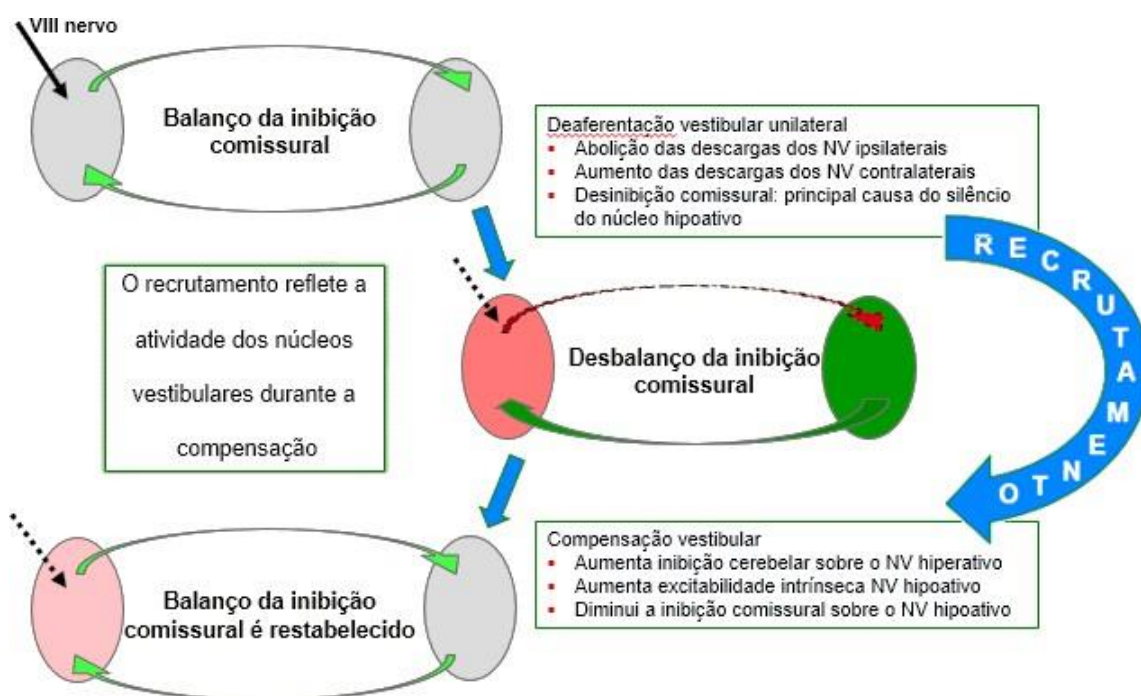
VIII nervo

Balanço da inibição comissural

Deaferentação vestibular unilateral
- Abolição das descargas dos NV ipsilaterais
- Aumento das descargas dos NV contralaterais
- Desinibição comissural: principal causa do silêncio do núcleo hipoativo

RECRUTAMENTO

O recrutamento reflete a atividade dos núcleos vestibulares durante a compensação

Desbalanço da inibição comissural

Compensação vestibular
- Aumenta inibição cerebelar sobre o NV hiperativo
- Aumenta excitabilidade intrínseca NV hipoativo
- Diminui a inibição comissural sobre o NV hipoativo

Balanço da inibição comissural é restabelecido